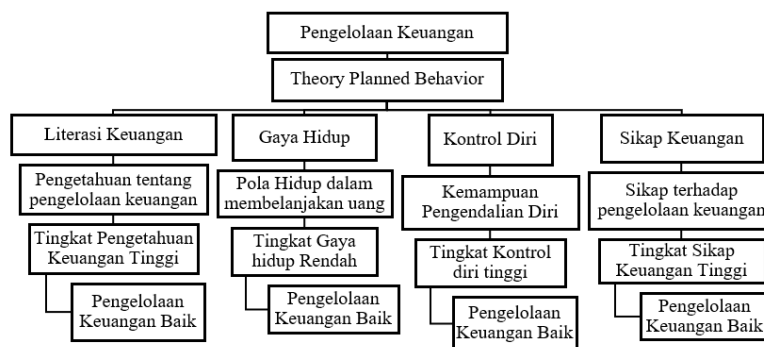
Pengelolaan Keuangan

Theory Planned Behavior

Literasi Keuangan

Pengetahuan tentang pengelolaan keuangan

Tingkat Pengetahuan Keuangan Tinggi

Pengelolaan Keuangan Baik

Gaya Hidup

Pola Hidup dalam membelanjakan uang

Tingkat Gaya hidup Rendah

Pengelolaan Keuangan Baik

Kontrol Diri

Kemampuan Pengendalian Diri

Tingkat Kontrol diri tinggi

Pengelolaan Keuangan Baik

Sikap Keuangan

Sikap terhadap pengelolaan keuangan

Tingkat Sikap Keuangan Tinggi

Pengelolaan Keuangan Baik